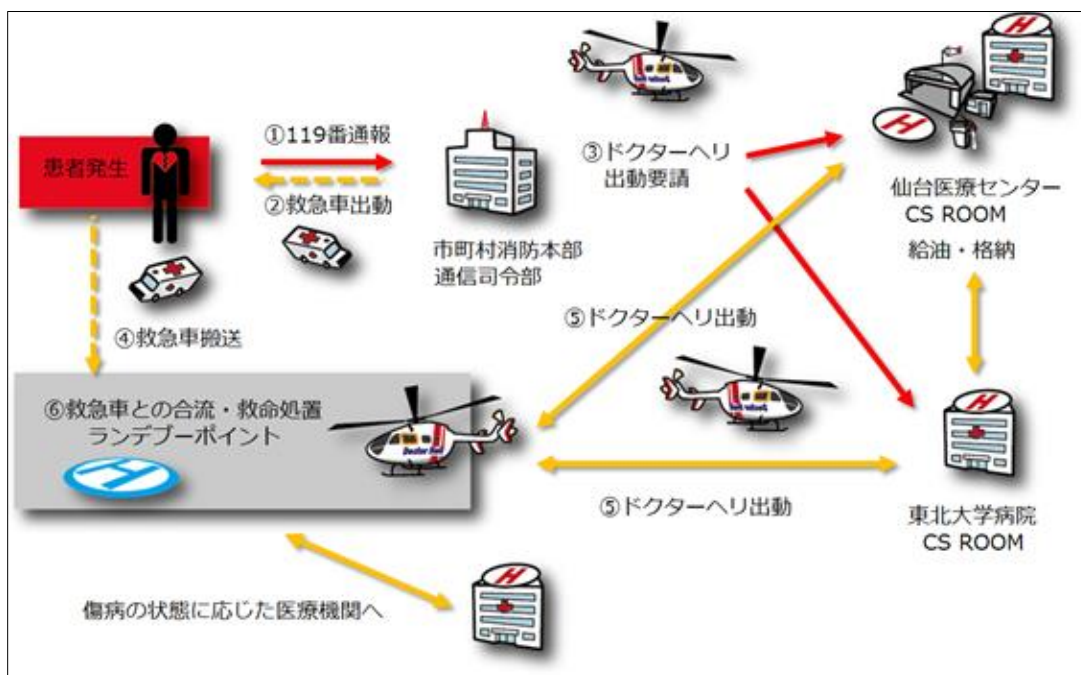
患者発生

①119番通報

②救急車出動

市町村消防本部
通信司令部

③ドクターヘリ
出動要請

仙台医療センター
CS ROOM
給油・格納

④救急車搬送

⑤ドクターヘリ出動

⑥救急車との合流・救命処置
ランデブーポイント

⑤ドクターヘリ出動

東北大学病院
CS ROOM

傷病の状態に応じた医療機関へ